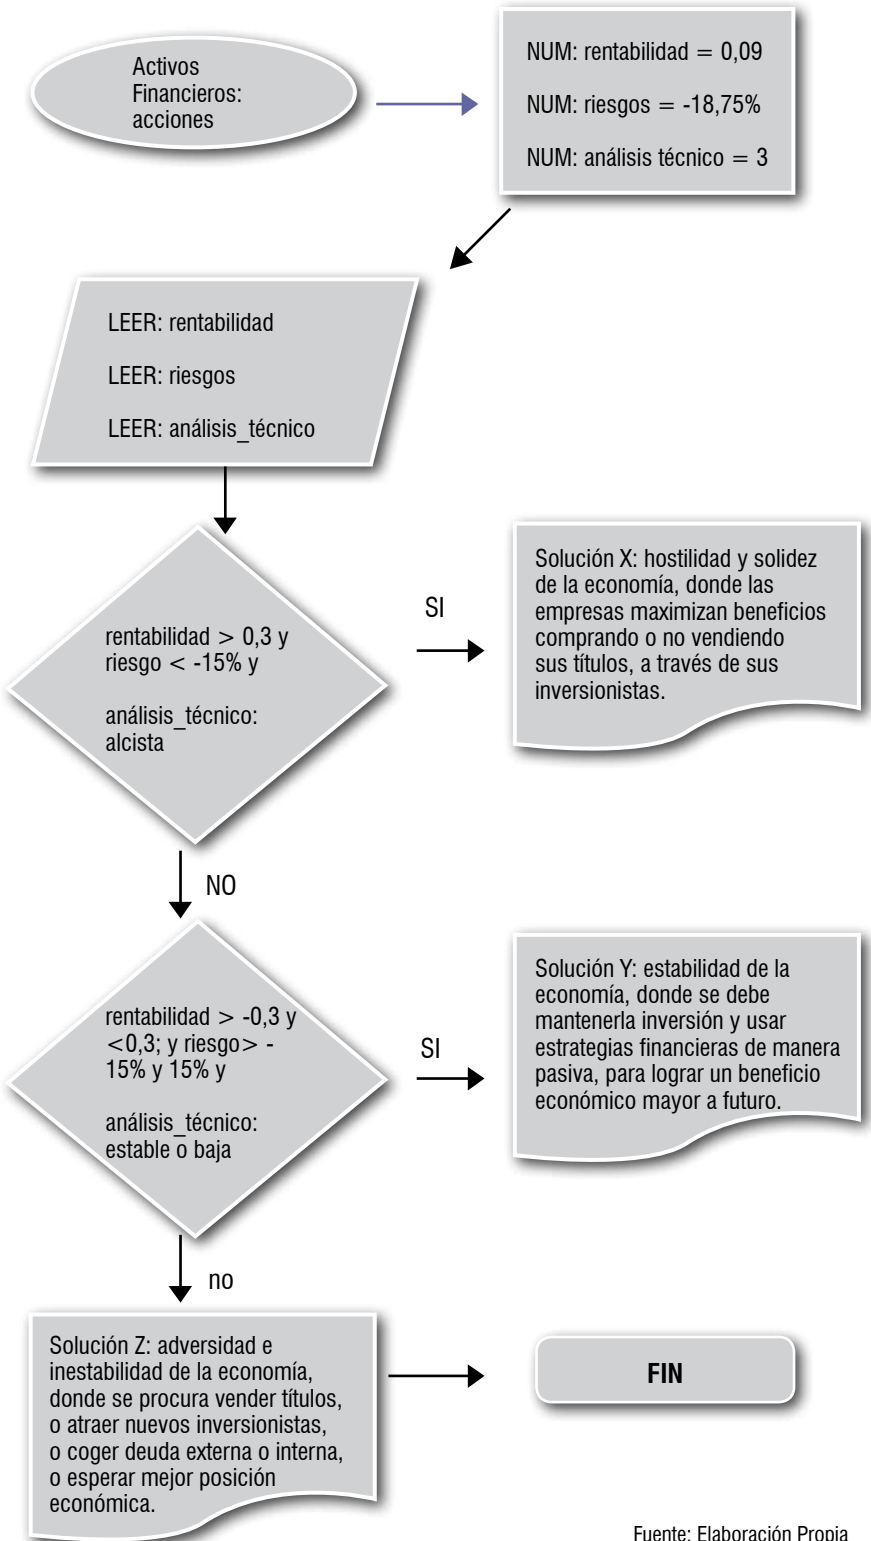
Activos Financieros: acciones

NUM: rentabilidad = 0,09

NUM: riesgos = -18,75%

NUM: análisis técnico = 3

LEER: rentabilidad

LEER: riesgos

LEER: análisis_técnico

rentabilidad > 0,3 y riesgo < -15% y

análisis_técnico: alcista

SI

Solución X: hostilidad y solidez de la economía, donde las empresas maximizan beneficios comprando o no vendiendo sus títulos, a través de sus inversionistas.

NO

rentabilidad > -0,3 y <0,3; y riesgo> -15% y 15% y

análisis_técnico: estable o baja

SI

Solución Y: estabilidad de la economía, donde se debe mantenerla inversión y usar estrategias financieras de manera pasiva, para lograr un beneficio económico mayor a futuro.

no

Solución Z: adversidad e inestabilidad de la economía, donde se procura vender títulos, o atraer nuevos inversionistas, o coger deuda externa o interna, o esperar mejor posición económica.

FIN

Fuente: Elaboración Propia